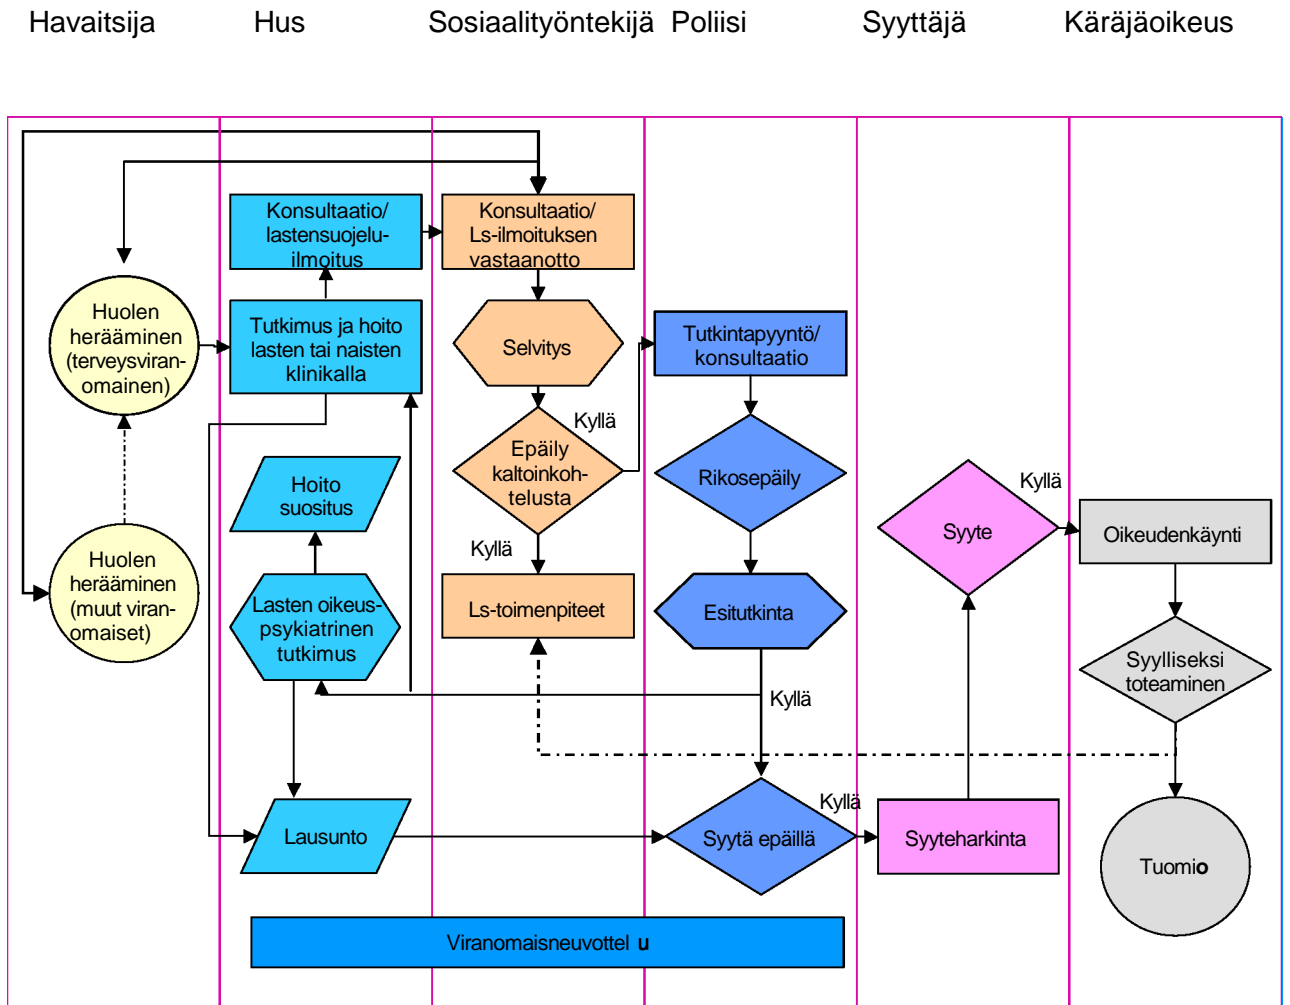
Havaitsija Hus Sosiaalityöntekijä Poliisi Syyttäjä Käräjäoikeus

Konsultaatio/ lastensuojeluilmoitus

Konsultaatio/ Ls-ilmoituksen vastaanotto

Huolen herääminen (terveysviranomainen)

Tutkimus ja hoito lasten tai naisten klinikalla

Selvitys

Tutkintapyyntö/ konsultaatio

Kyllä

Epäily kaltoinkohtelusta

Hoito suositus

Rikosepäily

Kyllä

Syyte

Oikeudenkäynti

Kyllä

Huolen herääminen (muut viranomaiset)

Lasten oikeuspsykiatrinen tutkimus

Ls-toimenpiteet

Esitutkinta

Syylliseksi toteaminen

Kyllä

Kyllä

Lausunto

Syytä epäillä

Syyteharkinta

Tuomio

Viranomaisneuvottel u